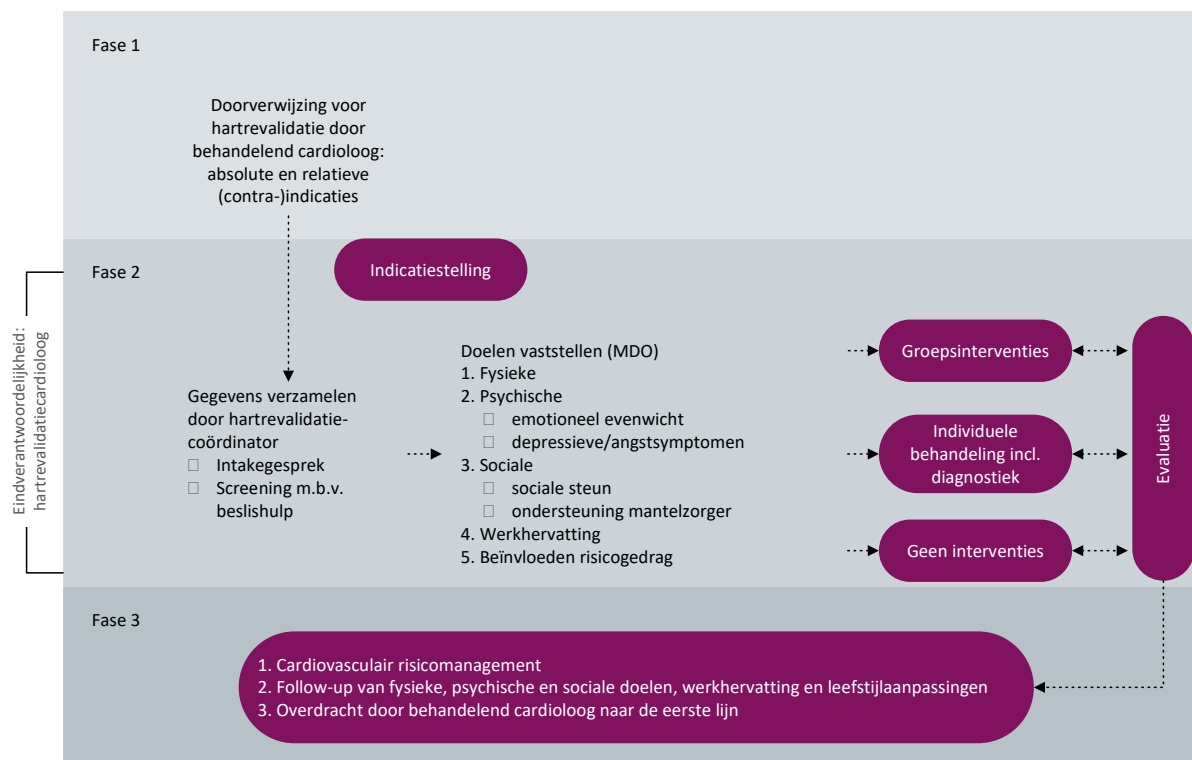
Fase 1

Doorverwijzing voor hartrevalidatie door behandelend cardioloog: absolute en relatieve (contra-)indicaties

Fase 2

Eindverantwoordelijkheid: hartrevalidatiecardioloog

Indicatiestelling

Gegevens verzamelen door hartrevalidatie-coördinator
□ Intakegesprek
□ Screening m.b.v. beslishulp

Doelen vaststellen (MDO)
1. Fysieke
2. Psychische
□ emotioneel evenwicht
□ depressieve/angstsymptomen
3. Sociale
□ sociale steun
□ ondersteuning mantelzorger
4. Werkhervatting
5. Beïnvloeden risicogedrag

Groepsinterventies

Individuele behandeling incl. diagnostiek

Geen interventies

Evaluatie

Fase 3

1. Cardiovasculair risicomanagement
2. Follow-up van fysieke, psychische en sociale doelen, werkhervatting en leefstijlaanpassingen
3. Overdracht door behandelend cardioloog naar de eerste lijn